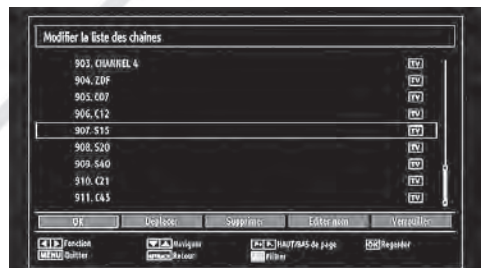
Modifier la liste des chaînes

903. CHANNEL 4 TV
904. ZDF TV
905. C07 TV
906. C12 TV
907. S15 TV
908. S20 TV
909. S40 TV
910. C21 TV
911. C45 TV

OK Deplacer Supprimer Editer nom Verrouiller

Fonction Naviguer HAUT/BAS de page OK Regarder
MENU Quitter RETOUR Retour Filtrer